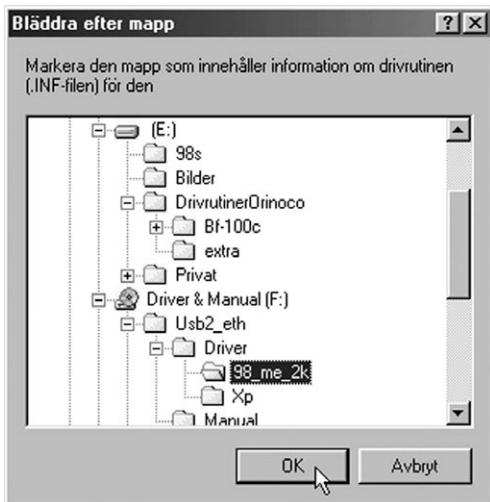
Bläddra efter mapp

?

X

Markera den mapp som innehåller information om drivrutinen (.INF-filen) för den

(E:)
98s
Bilder
DrivrutinerOrinoco
Bf-100c
extra
Privat
Driver & Manual (F:)
Usb2_eth
Driver
98_me_2k
Xp
Manual

OK

Avbryt